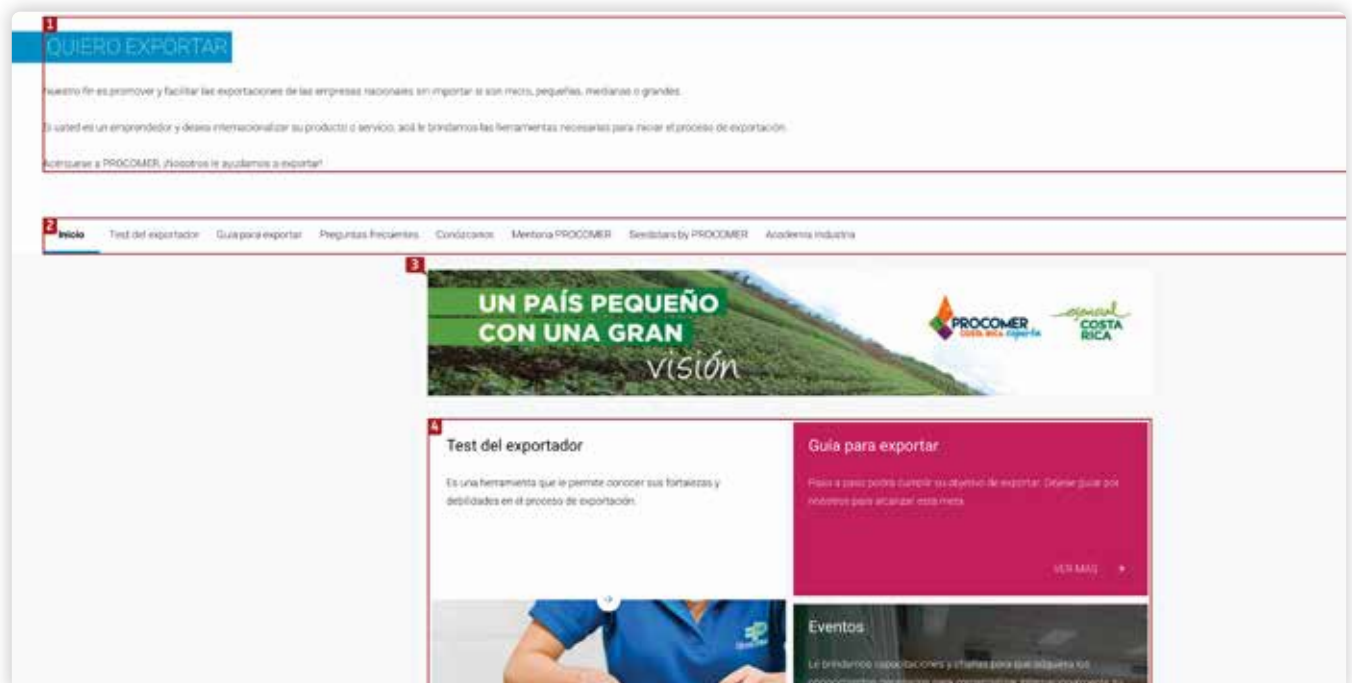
1

QUIERO EXPORTAR

Nuestro fin es promover y facilitar las exportaciones de las empresas nacionales sin importar si son micro, pequeñas, medianas o grandes.

Si usted es un emprendedor y desea internacionalizar su producto o servicio, aquí le brindamos las herramientas necesarias para iniciar el proceso de exportación.

Acérquese a PROCOMER, ¡Nosotros le ayudamos a exportar!

2

Inicio Test del exportador Guía para exportar Preguntas frecuentes Conózcanos Mentoría PROCOMER Seedstars by PROCOMER Academia Industria

3

UN PAÍS PEQUEÑO CON UNA GRAN visión

PROCOMER costa rica exporta

esencial COSTA RICA

4

Test del exportador

Es una herramienta que le permite conocer sus fortalezas y debilidades en el proceso de exportación.

Guía para exportar

Paso a paso podrá cumplir su objetivo de exportar. Déjese guiar por nosotros para alcanzar esta meta.

VER MÁS

Eventos

Le brindamos capacitaciones y charlas para que adquiera los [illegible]